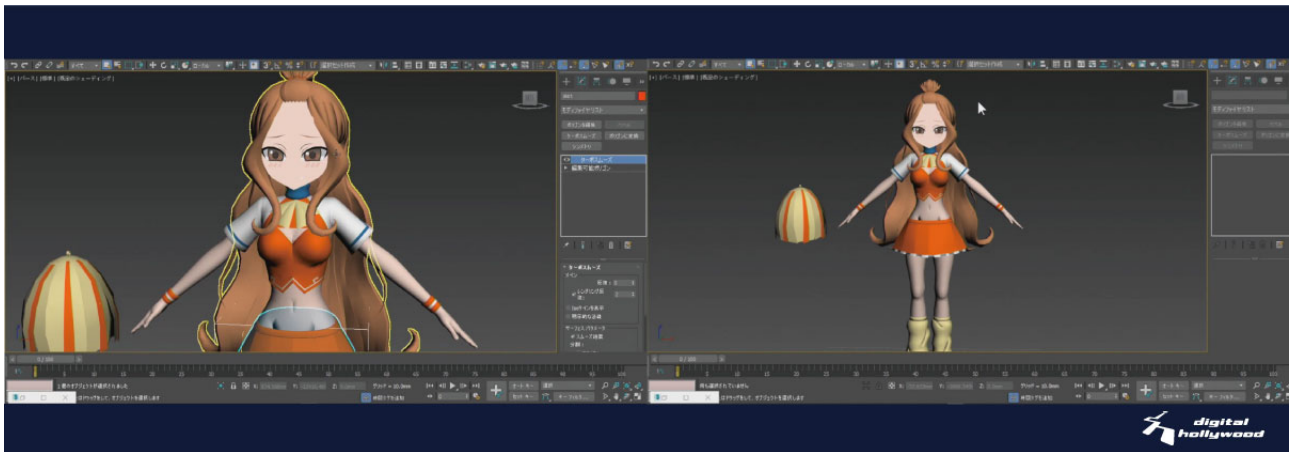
[+] [パース] [標準] [既定のシェーディング]

モディファイヤリスト

ターボスムーズ
編集可能ポリゴン

ターボスムーズ

0 / 100

[+] [パース] [標準] [既定のシェーディング]

モディファイヤリスト

0 / 100

digital hollywood